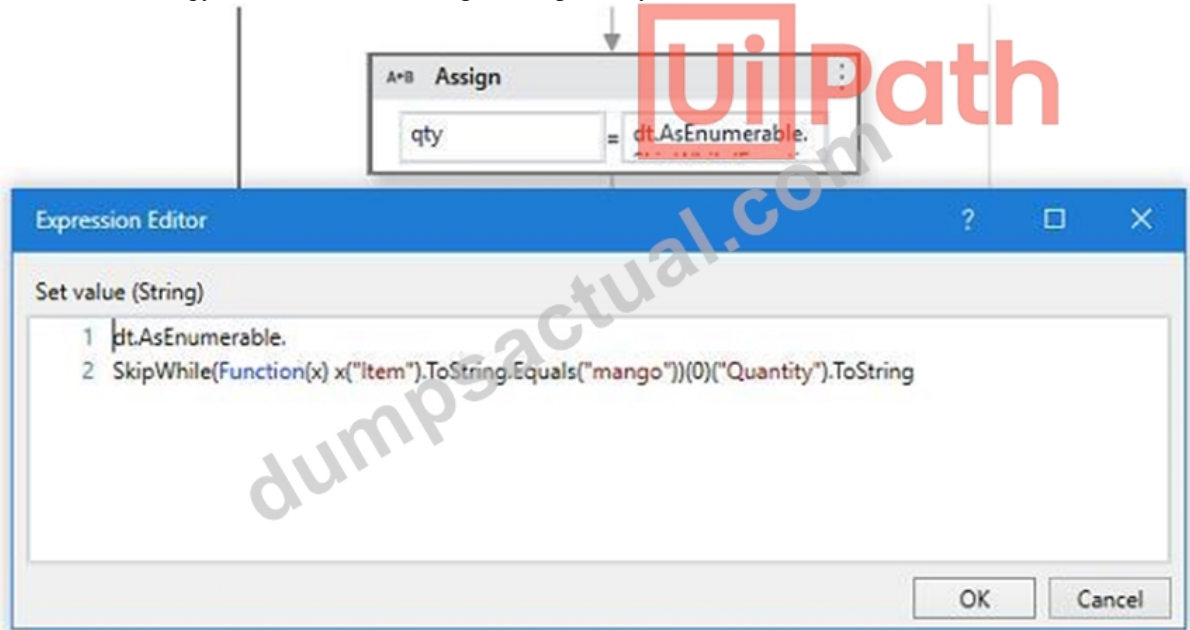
A+B Assign

qty = dt.AsEnumerable.

UiPath

dumpsactual.com

Expression Editor

? □ ✕

Set value (String)

1 dt.AsEnumerable.
2 SkipWhile(Function(x) x("Item").ToString.Equals("mango"))(0)("Quantity").ToString

OK

Cancel